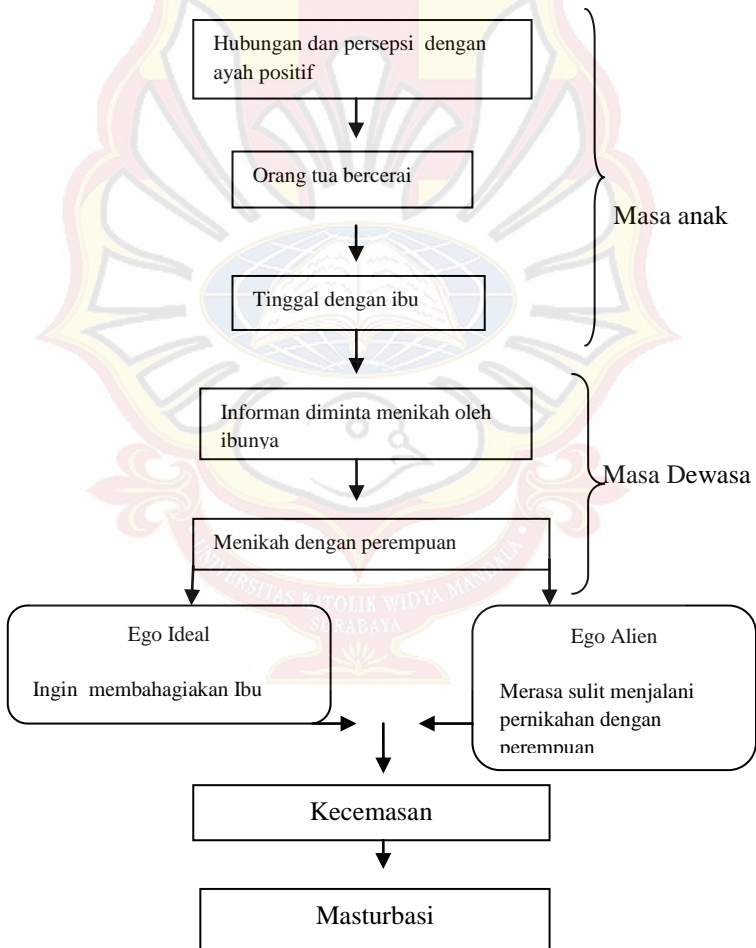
Hubungan dan persepsi dengan ayah positif

Orang tua bercerai

Tinggal dengan ibu

Masa anak

Informan diminta menikah oleh ibunya

Menikah dengan perempuan

Masa Dewasa

Ego Ideal

Ingin membahagiakan Ibu

Ego Alien

Merasa sulit menjalani pernikahan dengan perempuan

Kecemasan

Masturbasi

UNIVERSITAS KATOLIK WIDYA MANDALA SURABAYA